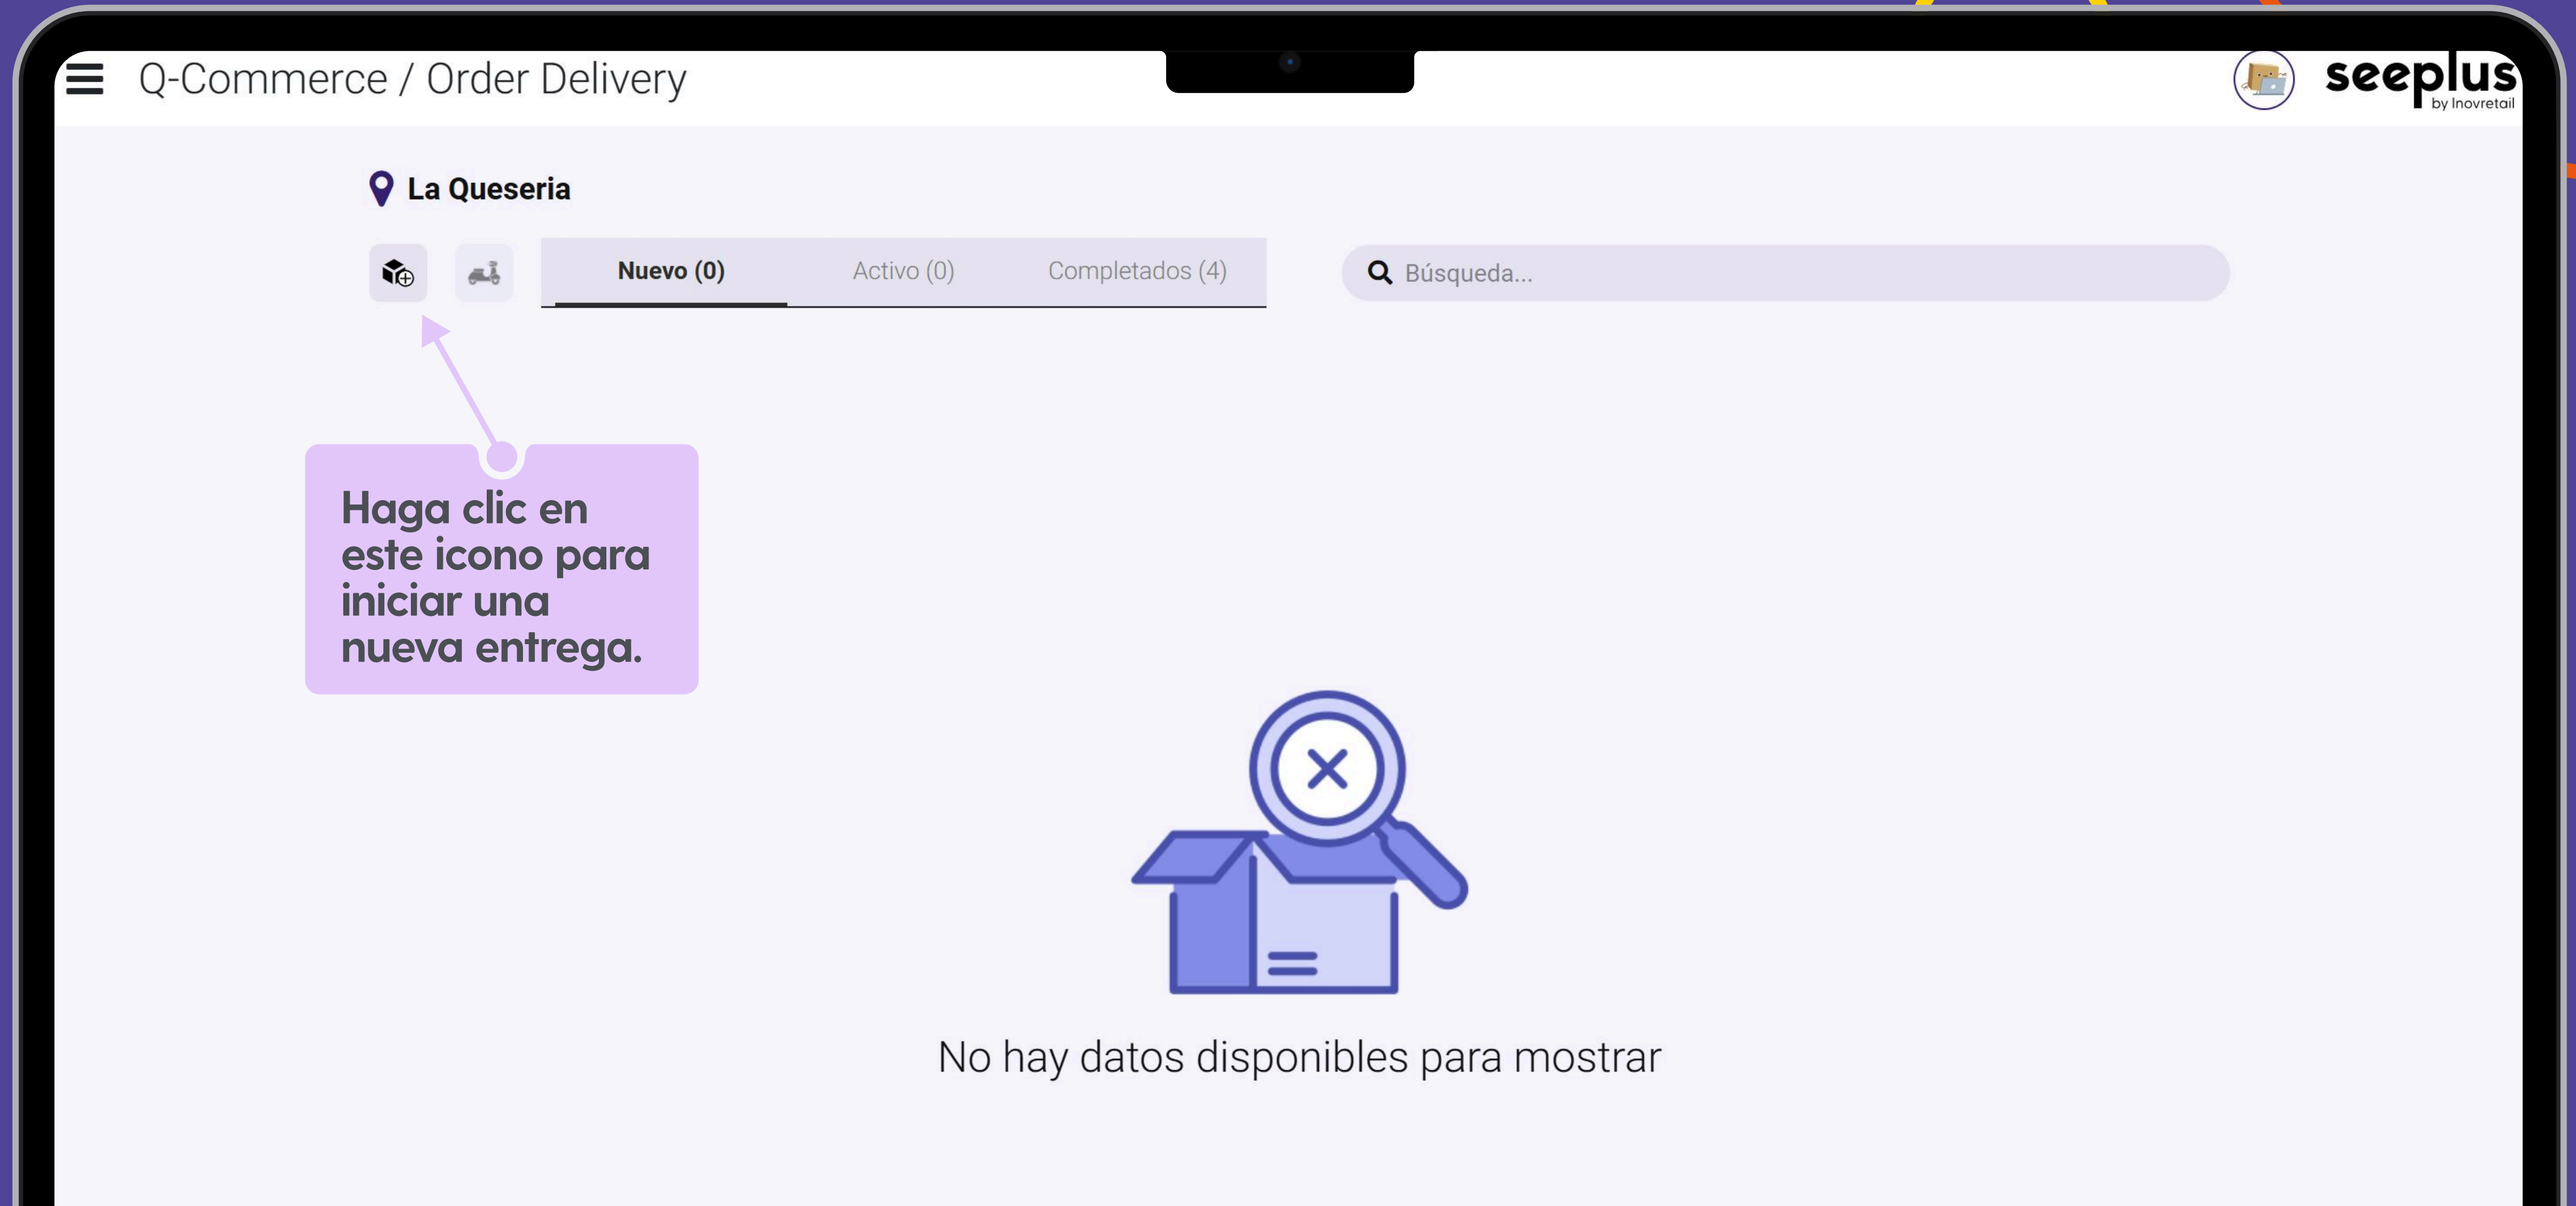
Q-Commerce / Order Delivery

seeplus
by Inovretail

La Queseria

Nuevo (0)
Activo (0)
Completados (4)

Búsqueda...

Haga clic en este icono para iniciar una nueva entrega.

No hay datos disponibles para mostrar